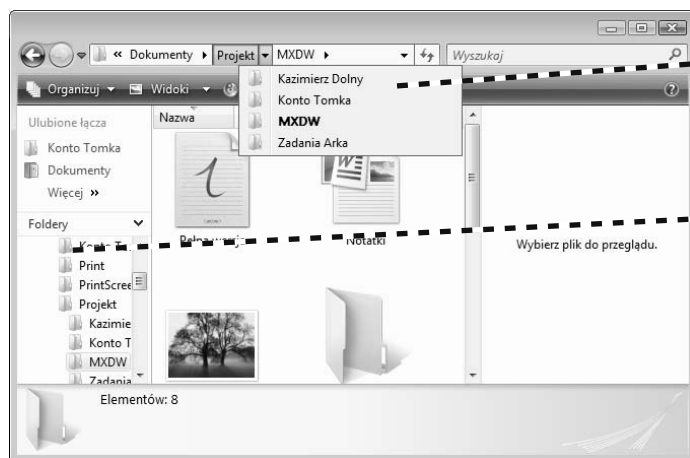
« Dokumenty ▸ Projekt ▾ MXDW ▸

Wyszukaj

Organizuj ▾ Widoki ▾

Kazimierz Dolny
Konto Tomka
MXDW
Zadania Arka

Ulubione łącza
Konto Tomka
Dokumenty
Więcej »

Foldery

Konto T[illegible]
Print
PrintScree
Projekt
Kazimie
Konto T
MXDW
Zadania

Nazwa

Pełna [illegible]

Notatki

Wybierz plik do przeglądu.

Elementów: 8